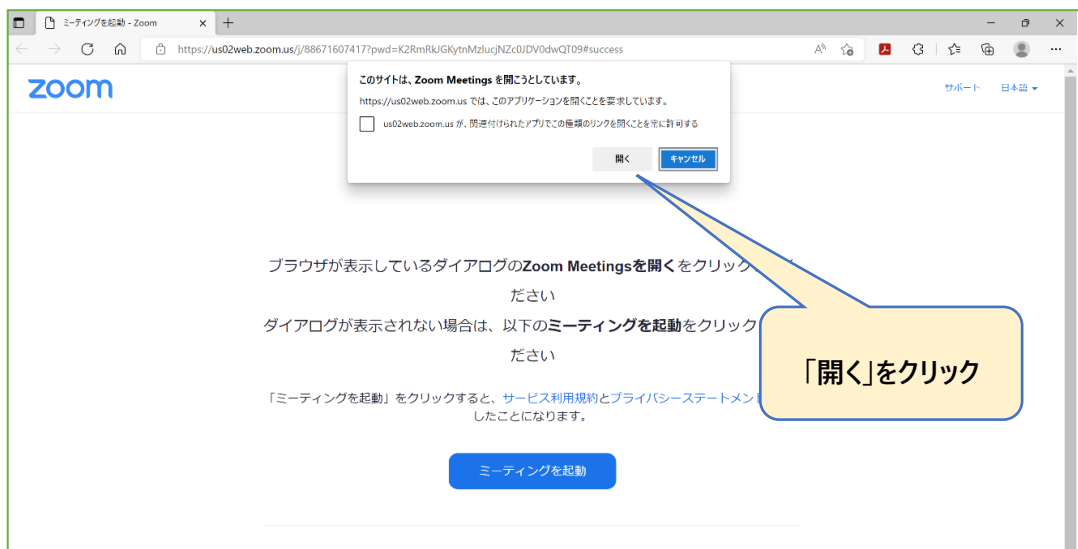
ミーティングを起動 - Zoom

https://us02web.zoom.us/j/88671607417?pwd=K2RmRkJGKytnMzlucjNZc0JDV0dwQT09#success

zoom

サポート 日本語

このサイトは、Zoom Meetings を開こうとしています。

https://us02web.zoom.us では、このアプリケーションを開くことを要求しています。

us02web.zoom.us が、関連付けられたアプリでこの種類のリンクを開くことを常に許可する

開く キャンセル

ブラウザが表示しているダイアログのZoom Meetingsを開くをクリック ださい

ダイアログが表示されない場合は、以下のミーティングを起動をクリック ださい

「ミーティングを起動」をクリックすると、サービス利用規約とプライバシーステートメン したことになります。

ミーティングを起動

「開く」をクリック